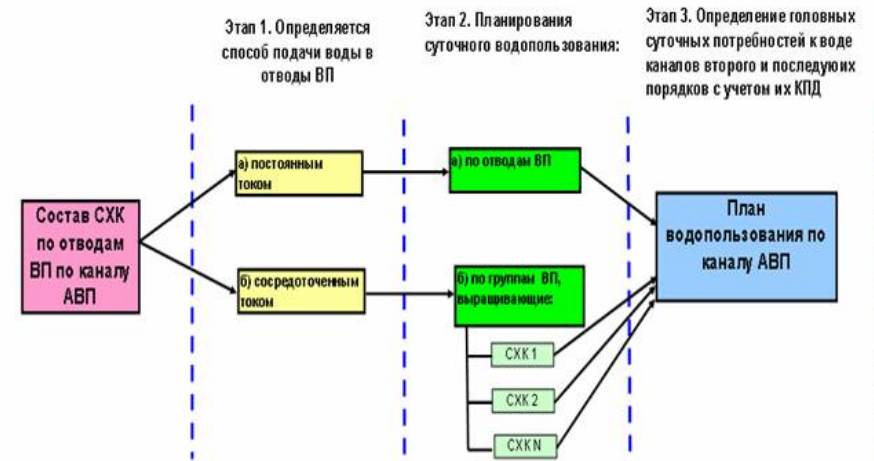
Этап 1. Определяется способ подачи воды в отводы ВП

Этап 2. Планирования суточного водопользования:

Этап 3. Определение головных суточных потребностей к воде каналов второго и последуюих порядков с учетом их КПД

Состав СХК по отводам ВП по каналу АВП

а) постоянным током

б) сосредоточенным током

а) по отводам ВП

б) по группам ВП, выращивающие:

СХК 1

СХК 2

СХК N

План водопользования по каналу АВП